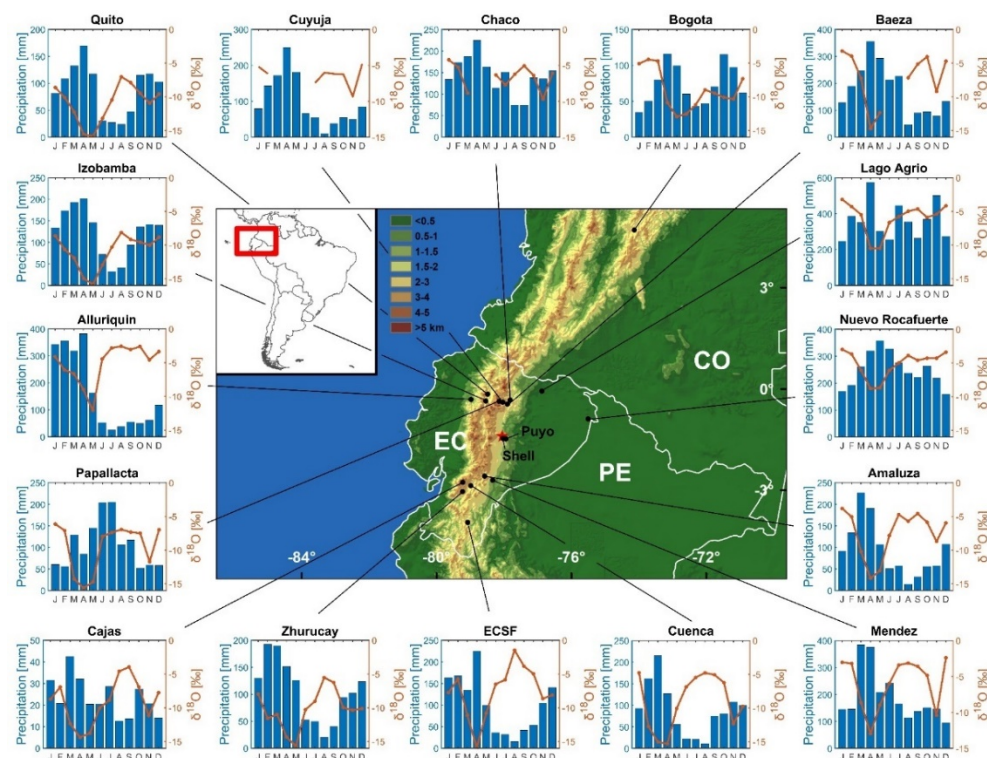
Quito
Precipitation [mm]
200
150
100
50
0
J F M A M J J A S O N D
$\delta^{18}O$ [‰]
0
-5
-10
-15

Cuyuja
Precipitation [mm]
300
200
100
0
J F M A M J J A S O N D
$\delta^{18}O$ [‰]
0
-5
-10
-15

Chaco
Precipitation [mm]
250
200
150
100
50
0
J F M A M J J A S O N D
$\delta^{18}O$ [‰]
0
-5
-10
-15

Bogota
Precipitation [mm]
150
100
50
0
J F M A M J J A S O N D
$\delta^{18}O$ [‰]
0
-5
-10
-15

Baeza
Precipitation [mm]
400
300
200
100
0
J F M A M J J A S O N D
$\delta^{18}O$ [‰]
0
-5
-10
-15

Izobamba
Precipitation [mm]
250
200
150
100
50
0
J F M A M J J A S O N D
$\delta^{18}O$ [‰]
0
-5
-10
-15

Lago Agrio
Precipitation [mm]
600
400
200
0
J F M A M J J A S O N D
$\delta^{18}O$ [‰]
0
-5
-10
-15

<0.5
0.5-1
1-1.5
1.5-2
2-3
3-4
4-5
>5 km

3°
0°
-3°
CO
EC
PE
Puyo
Shell
-84°
-80°
-76°
-72°

Alluriquin
Precipitation [mm]
400
300
200
100
0
J F M A M J J A S O N D
$\delta^{18}O$ [‰]
0
-5
-10
-15

Nuevo Rocafuerte
Precipitation [mm]
400
300
200
100
0
J F M A M J J A S O N D
$\delta^{18}O$ [‰]
0
-5
-10
-15

Papallacta
Precipitation [mm]
250
200
150
100
50
0
J F M A M J J A S O N D
$\delta^{18}O$ [‰]
0
-5
-10
-15

Amaluza
Precipitation [mm]
250
200
150
100
50
0
J F M A M J J A S O N D
$\delta^{18}O$ [‰]
0
-5
-10
-15

Cajas
Precipitation [mm]
50
40
30
20
10
0
J F M A M J J A S O N D
$\delta^{18}O$ [‰]
0
-5
-10
-15

Zhurucay
Precipitation [mm]
200
150
100
50
0
J F M A M J J A S O N D
$\delta^{18}O$ [‰]
0
-5
-10
-15

ECSF
Precipitation [mm]
250
200
150
100
50
0
J F M A M J J A S O N D
$\delta^{18}O$ [‰]
0
-5
-10
-15

Cuenca
Precipitation [mm]
250
200
150
100
50
0
J F M A M J J A S O N D
$\delta^{18}O$ [‰]
0
-5
-10
-15

Mendez
Precipitation [mm]
400
300
200
100
0
J F M A M J J A S O N D
$\delta^{18}O$ [‰]
0
-5
-10
-15